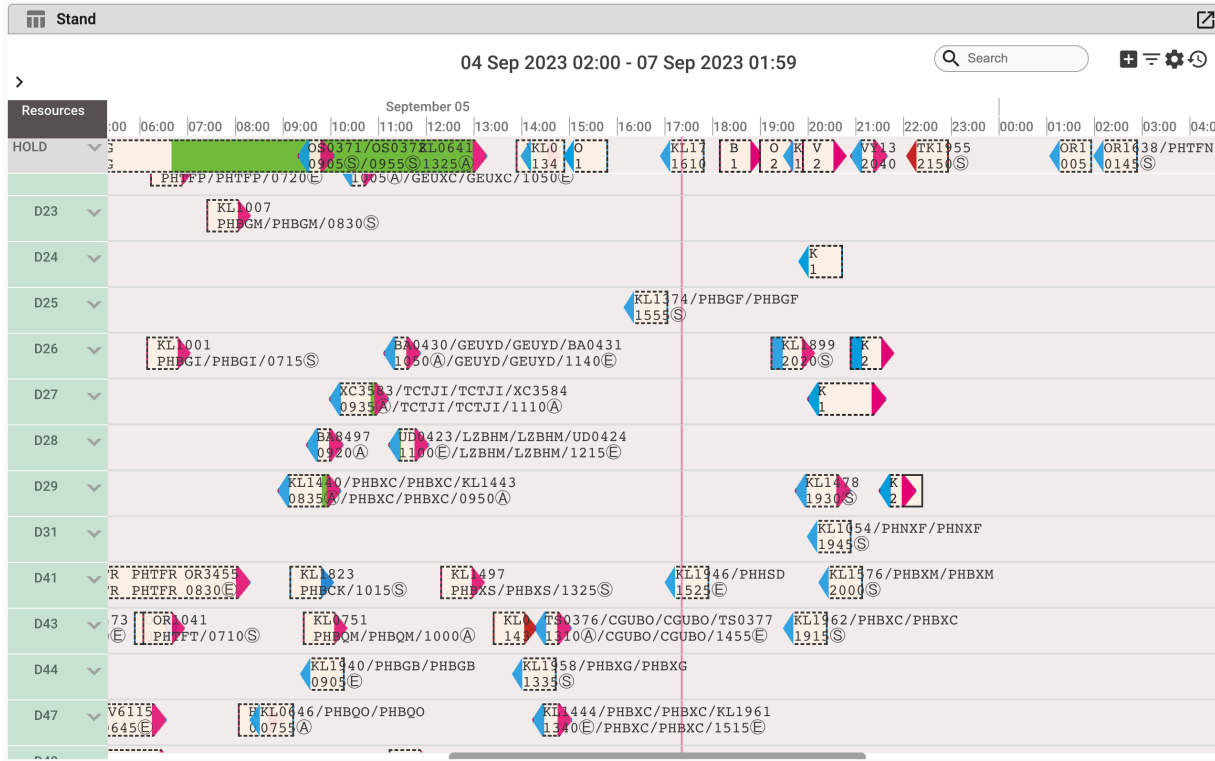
Stand

04 Sep 2023 02:00 - 07 Sep 2023 01:59

Search

Resources

September 05

:00 06:00 07:00 08:00 09:00 10:00 11:00 12:00 13:00 14:00 15:00 16:00 17:00 18:00 19:00 20:00 21:00 22:00 23:00 00:00 01:00 02:00 03:00 04:0

HOLD
G
G
OS0371/OS0372 KL0641
0905Ⓢ/0955Ⓢ 1325Ⓐ
KL0 134
O 1
KL17 1610
B 1
O 2
K 1
V 2
VY13 2040
TK1955 2150Ⓢ
ORI 005
OR1638/PHTFN 0145Ⓢ
PHTFP/PHTFP/0720Ⓔ
1005Ⓐ/GEUXC/GEUXC/1050Ⓔ

D23
KL1007
PHBGM/PHBGM/0830Ⓢ

D24
K
1

D25
KL1374/PHBGF/PHBGF
1555Ⓢ

D26
KL1001
PHBGI/PHBGI/0715Ⓢ
BA0430/GEUYD/GEUYD/BA0431
1050Ⓐ/GEUYD/GEUYD/1140Ⓔ
KL1899
2020Ⓢ
K
2

D27
XC3583/TCTJI/TCTJI/XC3584
0935Ⓐ/TCTJI/TCTJI/1110Ⓐ
K
1

D28
BA8497
0920Ⓐ
UD0423/LZBHM/LZBHM/UD0424
1100Ⓔ/LZBHM/LZBHM/1215Ⓔ

D29
KL1440/PHBXC/PHBXC/KL1443
0835Ⓐ/PHBXC/PHBXC/0950Ⓐ
KL1478
1930Ⓢ
K
2

D31
KL1054/PHNXF/PHNXF
1945Ⓢ

D41
TR PHTFR OR3455
TR PHTFR 0830Ⓔ
KL1823
PHBCK/1015Ⓢ
KL1497
PHBXS/PHBXS/1325Ⓢ
KL1946/PHHSD
1525Ⓔ
KL1576/PHBXM/PHBXM
2000Ⓢ

D43
73
Ⓔ
OR1041
PHTFT/0710Ⓢ
KL0751
PHBQM/PHBQM/1000Ⓐ
KL0 141
TS0376/CGUBO/CGUBO/TS0377
1310Ⓐ/CGUBO/CGUBO/1455Ⓔ
KL1962/PHBXC/PHBXC
1915Ⓢ

D44
KL1940/PHBGB/PHBGB
0905Ⓔ
KL1958/PHBXG/PHBXG
1335Ⓢ

D47
V6115
645Ⓔ
KL0646/PHBQO/PHBQO
0755Ⓐ
KL1444/PHBXC/PHBXC/KL1961
1340Ⓔ/PHBXC/PHBXC/1515Ⓔ